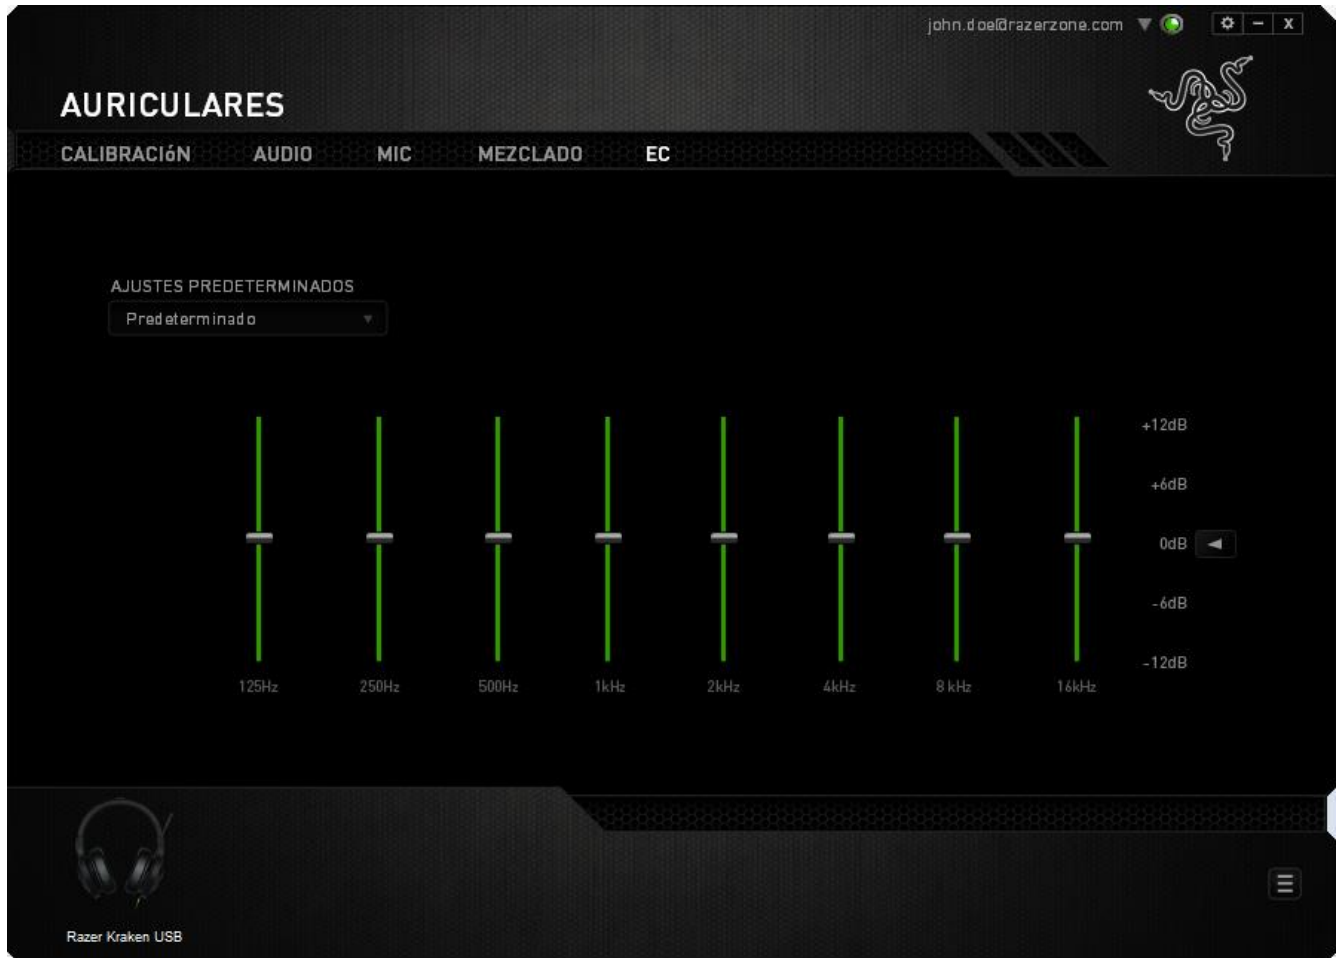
john.doe@razerzone.com

AURICULARES

CALIBRACIóN AUDIO MIC MEZCLADO EC

AJUSTES PREDETERMINADOS

Predeterminado

+12dB

+6dB

0dB

-6dB

-12dB

125Hz 250Hz 500Hz 1kHz 2kHz 4kHz 8 kHz 16kHz

Razer Kraken USB